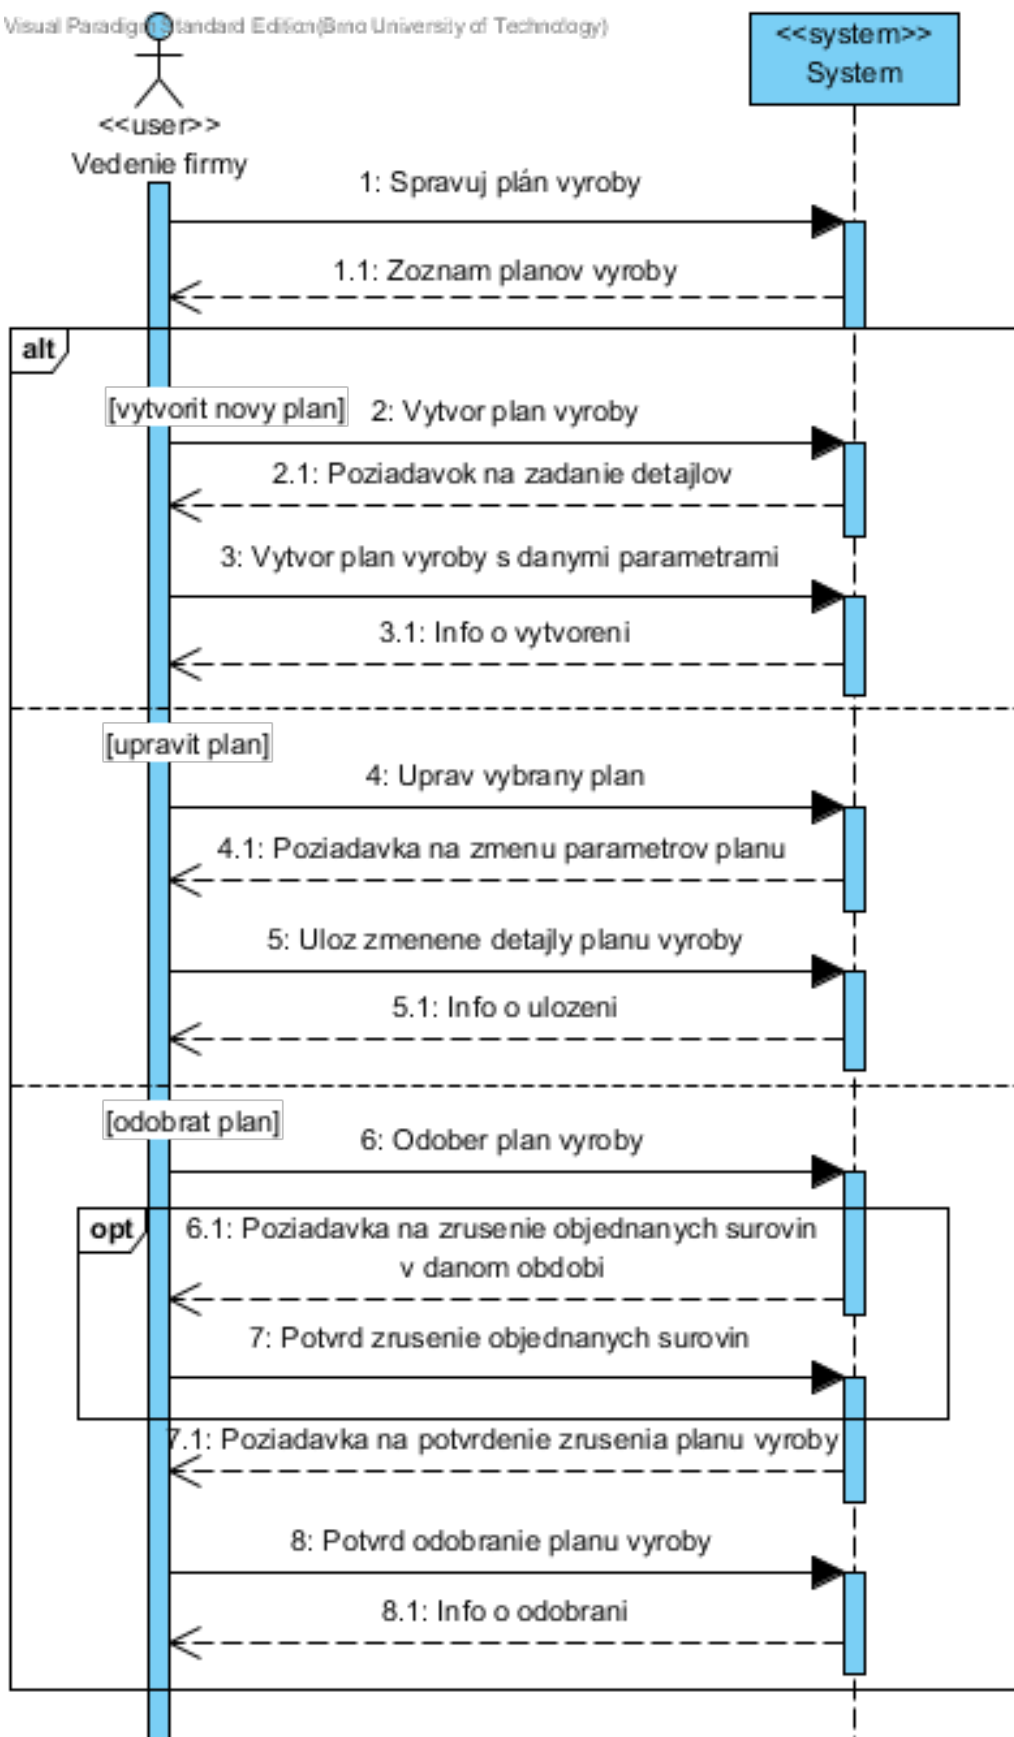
Visual Paradigm Standard Edition(Brno University of Technology)

<<user>>
Vedenie firmy

<<system>>
System

1: Spravuj plán vyroby

1.1: Zoznam planov vyroby

alt

[vytvorit novy plan]

2: Vytvor plan vyroby

2.1: Poziadavok na zadanie detajlov

3: Vytvor plan vyroby s danymi parametrami

3.1: Info o vytvoreni

[upravit plan]

4: Uprav vybrany plan

4.1: Poziadavka na zmenu parametrov planu

5: Uloz zmenene detajly planu vyroby

5.1: Info o ulozeni

[odobrat plan]

6: Odober plan vyroby

opt

6.1: Poziadavka na zrusenie objednanych surovin v danom obdobi

7: Potvrd zrusenie objednanych surovin

7.1: Poziadavka na potvrdenie zrusenia planu vyroby

8: Potvrd odobranie planu vyroby

8.1: Info o odobrani